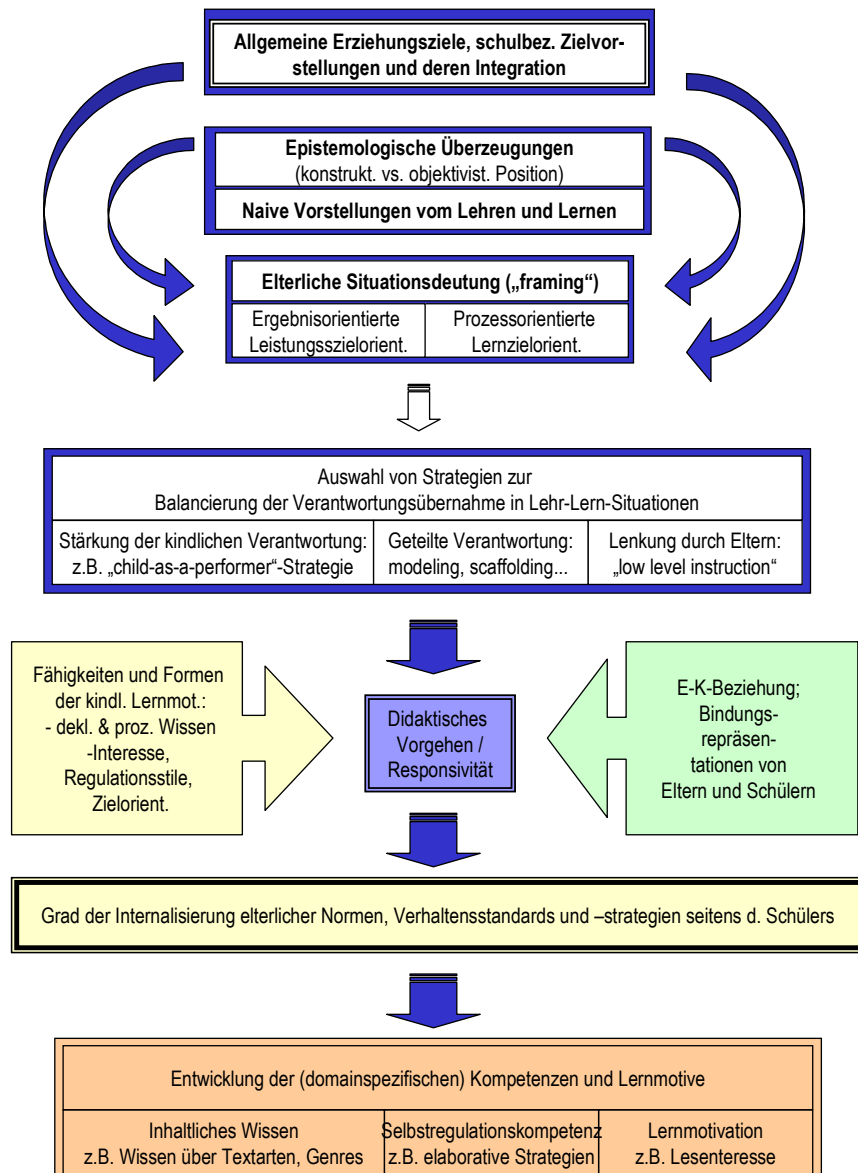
Allgemeine Erziehungsziele, schulbez. Zielvorstellungen und deren Integration

Epistemologische Überzeugungen
(konstrukt. vs. objektivist. Position)

Naive Vorstellungen vom Lehren und Lernen

Elterliche Situationsdeutung („framing")

| Ergebnisorientierte Leistungszielorient. | Prozessorientierte Lernzielorient. |
|---|---|

Auswahl von Strategien zur
Balancierung der Verantwortungsübernahme in Lehr-Lern-Situationen

| Stärkung der kindlichen Verantwortung: z.B. „child-as-a-performer"-Strategie | Geteilte Verantwortung: modeling, scaffolding... | Lenkung durch Eltern: „low level instruction" |
|---|---|---|

Fähigkeiten und Formen der kindl. Lernmot.:
- dekl. & proz. Wissen
-Interesse,
Regulationsstile,
Zielorient.

Didaktisches Vorgehen / Responsivität

E-K-Beziehung;
Bindungsrepräsentationen von Eltern und Schülern

Grad der Internalisierung elterlicher Normen, Verhaltensstandards und –strategien seitens d. Schülers

Entwicklung der (domainspezifischen) Kompetenzen und Lernmotive

| Inhaltliches Wissen z.B. Wissen über Textarten, Genres | Selbstregulationskompetenz z.B. elaborative Strategien | Lernmotivation z.B. Lesenteresse |
|---|---|---|